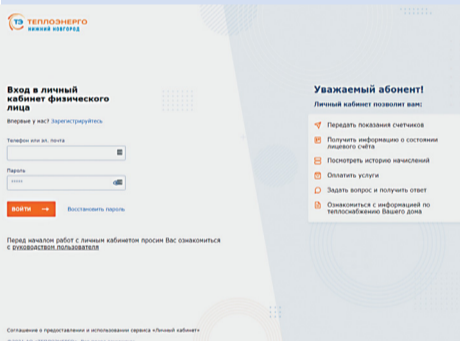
ТЕПЛОЭНЕРГО
НИЖНИЙ НОВГОРОД

Вход в личный кабинет физического лица

Впервые у нас? Зарегистрируйтесь

Телефон или эл. почта

Пароль

•••••

ВОЙТИ

Восстановить пароль

Перед началом работ с личным кабинетом просим Вас ознакомиться с руководством пользователя

Уважаемый абонент!

Личный кабинет позволит вам:

Передать показания счетчиков

Получить информацию о состоянии лицевого счёта

Посмотреть историю начислений

Оплатить услуги

Задать вопрос и получить ответ

Ознакомиться с информацией по теплоснабжению Вашего дома

Соглашение о предоставлении и использовании сервиса «Личный кабинет»

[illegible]